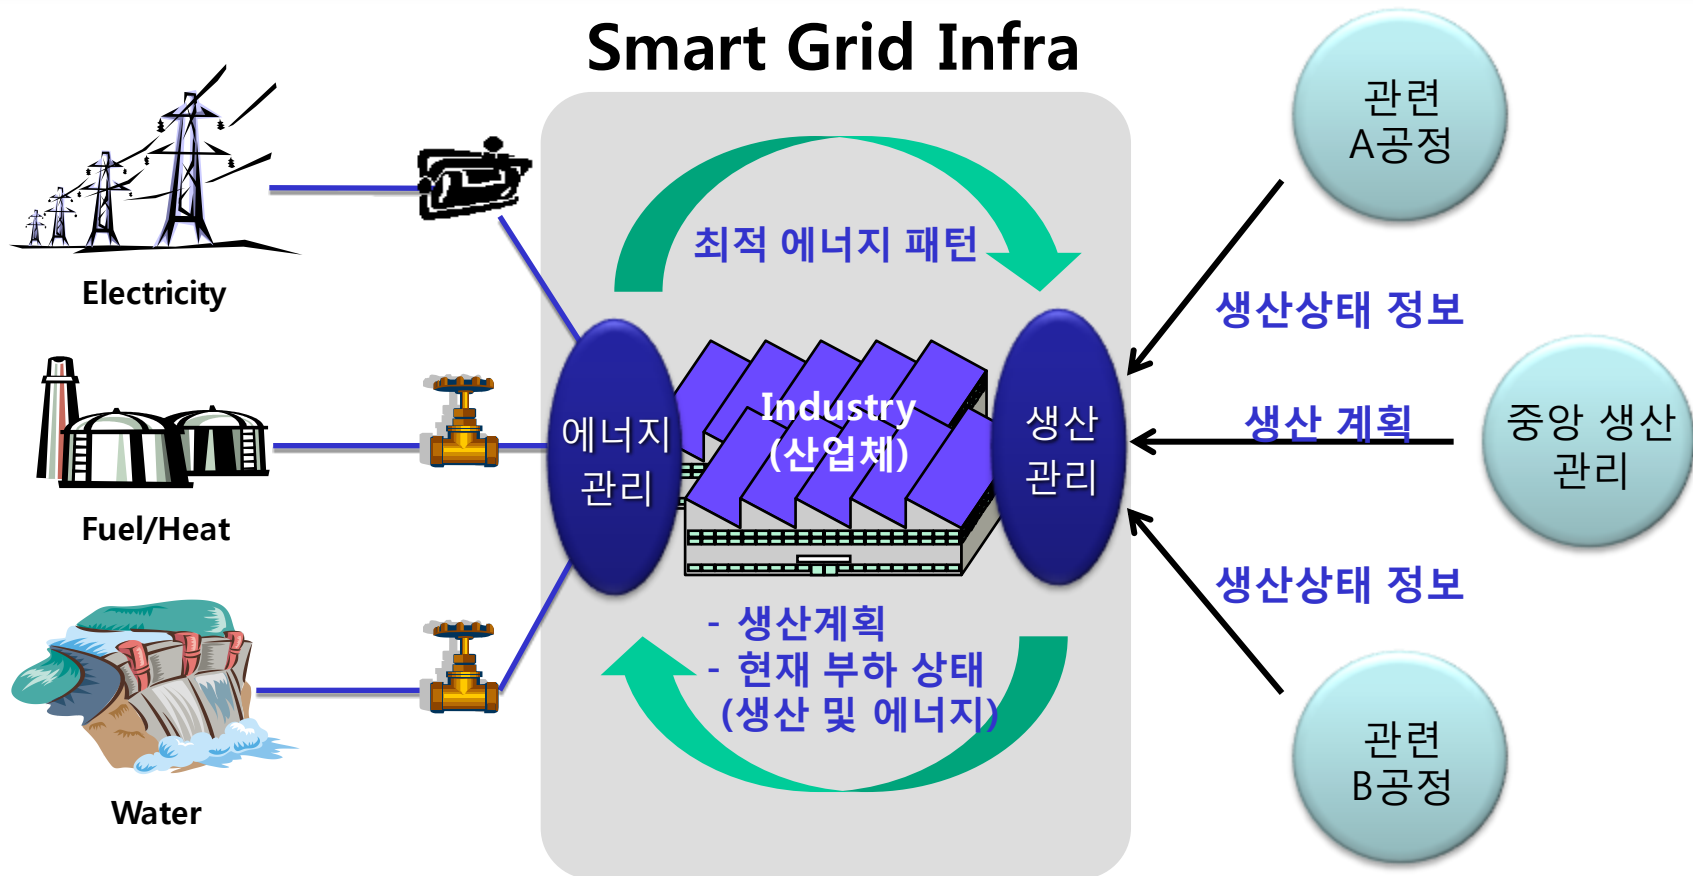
Smart Grid Infra

Electricity

Fuel/Heat

Water

최적 에너지 패턴

에너지 관리

Industry (산업체)

생산 관리

- 생산계획
- 현재 부하 상태 (생산 및 에너지)

관련 A공정

생산상태 정보

생산 계획

중앙 생산 관리

생산상태 정보

관련 B공정